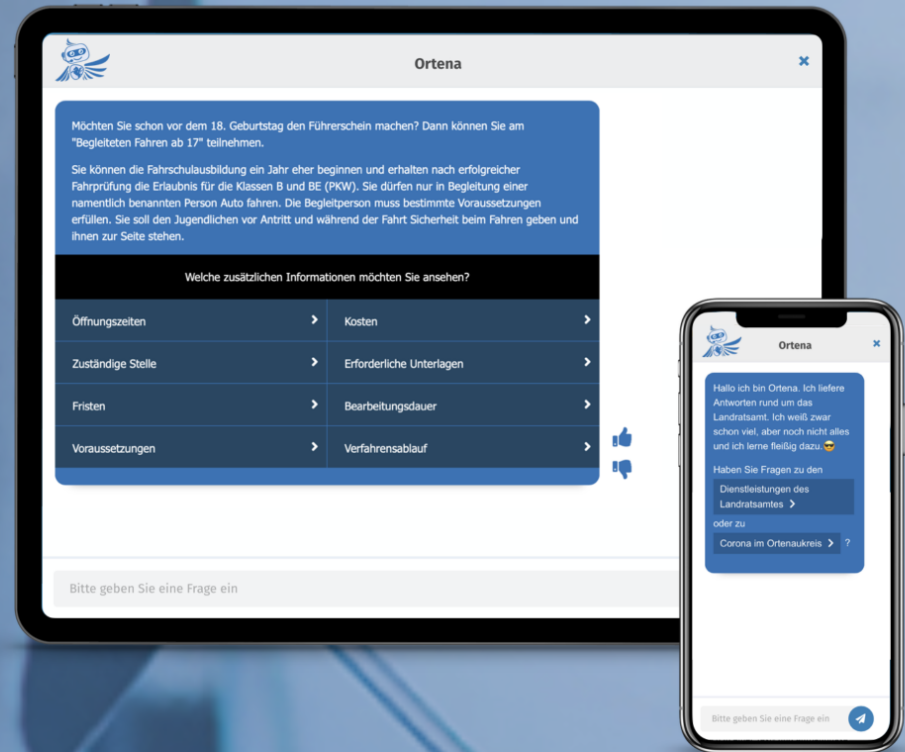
Ortena

×

Möchten Sie schon vor dem 18. Geburtstag den Führerschein machen? Dann können Sie am "Begleiteten Fahren ab 17" teilnehmen.

Sie können die Fahrschulausbildung ein Jahr eher beginnen und erhalten nach erfolgreicher Fahrprüfung die Erlaubnis für die Klassen B und BE (PKW). Sie dürfen nur in Begleitung einer namentlich benannten Person Auto fahren. Die Begleitperson muss bestimmte Voraussetzungen erfüllen. Sie soll den Jugendlichen vor Antritt und während der Fahrt Sicherheit beim Fahren geben und ihnen zur Seite stehen.

Welche zusätzlichen Informationen möchten Sie ansehen?

| | |
|---|---|
| Öffnungszeiten > | Kosten > |
| Zuständige Stelle > | Erforderliche Unterlagen > |
| Fristen > | Bearbeitungsdauer > |
| Voraussetzungen > | Verfahrensablauf > |

Bitte geben Sie eine Frage ein

Ortena

×

Hallo ich bin Ortena. Ich liefere Antworten rund um das Landratsamt. Ich weiß zwar schon viel, aber noch nicht alles und ich lerne fleißig dazu.😎

Haben Sie Fragen zu den

Dienstleistungen des Landratsamtes >

oder zu

Corona im Ortenaukreis > ?

Bitte geben Sie eine Frage ein